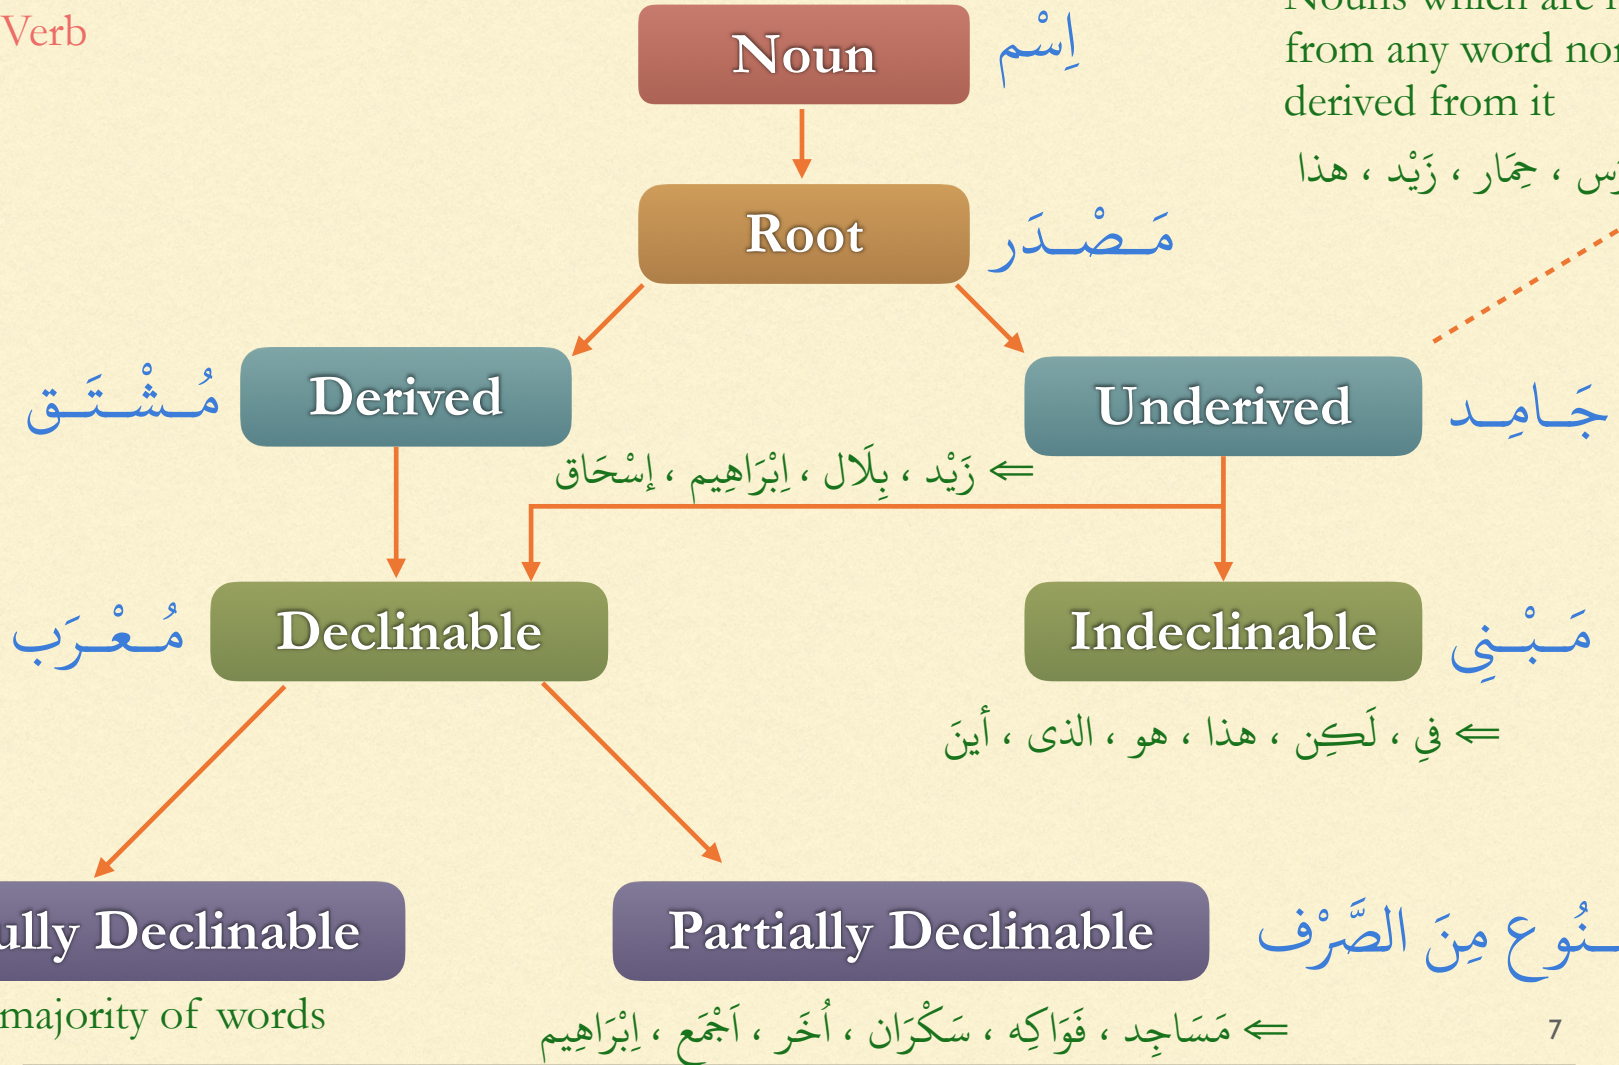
Verb

Noun إِسْم

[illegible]
from any word no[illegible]
derived from it
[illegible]س ، حِمَار ، زَيْد ، هذا

Root مَـصْـدَر

مُـشْـتَـق Derived

Underived جَـامِـد

⇐ زَيْد ، بِلَال ، اِبْرَاهِيم ، إِسْحَاق

مُـعْـرَب Declinable

Indeclinable مَـبْـنِي

⇐ فِي ، لَـكِـن ، هذا ، هو ، الذى ، أينَ

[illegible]lly Declinable

Partially Declinable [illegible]ـنُوع مِنَ الصَّرْف

majority of words

⇐ مَسَاجِد ، فَوَاكِه ، سَكْرَان ، أُخَر ، أَجْمَع ، اِبْرَاهِيم

7